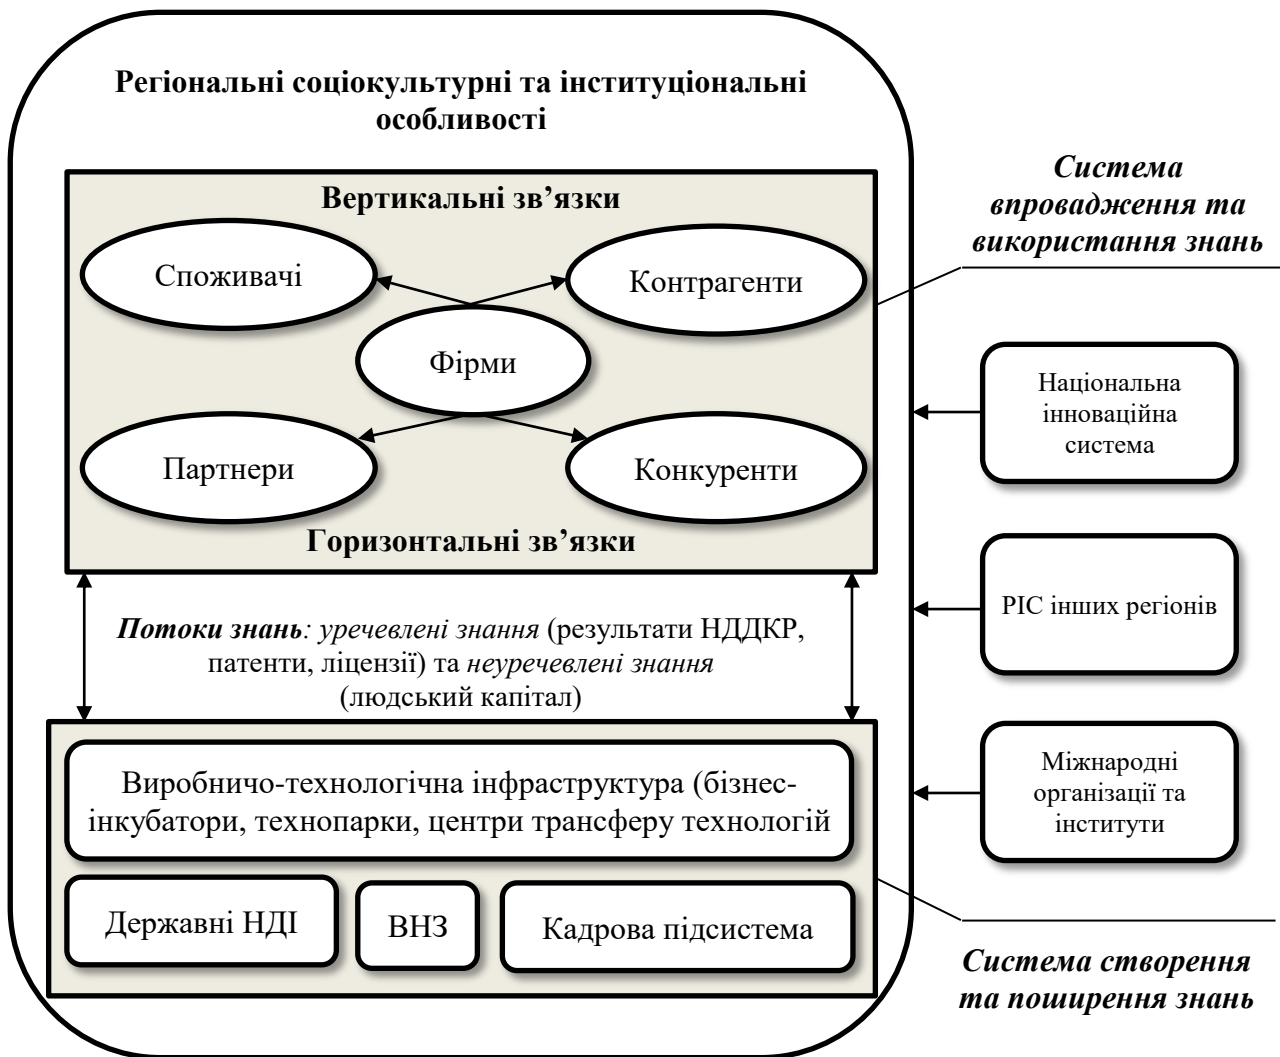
Регіональні соціокультурні та інституціональні особливості

Вертикальні зв'язки

Споживачі

Контрагенти

Фірми

Партнери

Конкуренти

Горизонтальні зв'язки

Система впровадження та використання знань

Національна інноваційна система

РІС інших регіонів

Міжнародні організації та інститути

*Потоки знань*: *уречевлені знання* (результати НДДКР, патенти, ліцензії) та *неуречевлені знання* (людський капітал)

Виробничо-технологічна інфраструктура (бізнес-інкубатори, технопарки, центри трансферу технологій

Державні НДІ

ВНЗ

Кадрова підсистема

Система створення та поширення знань